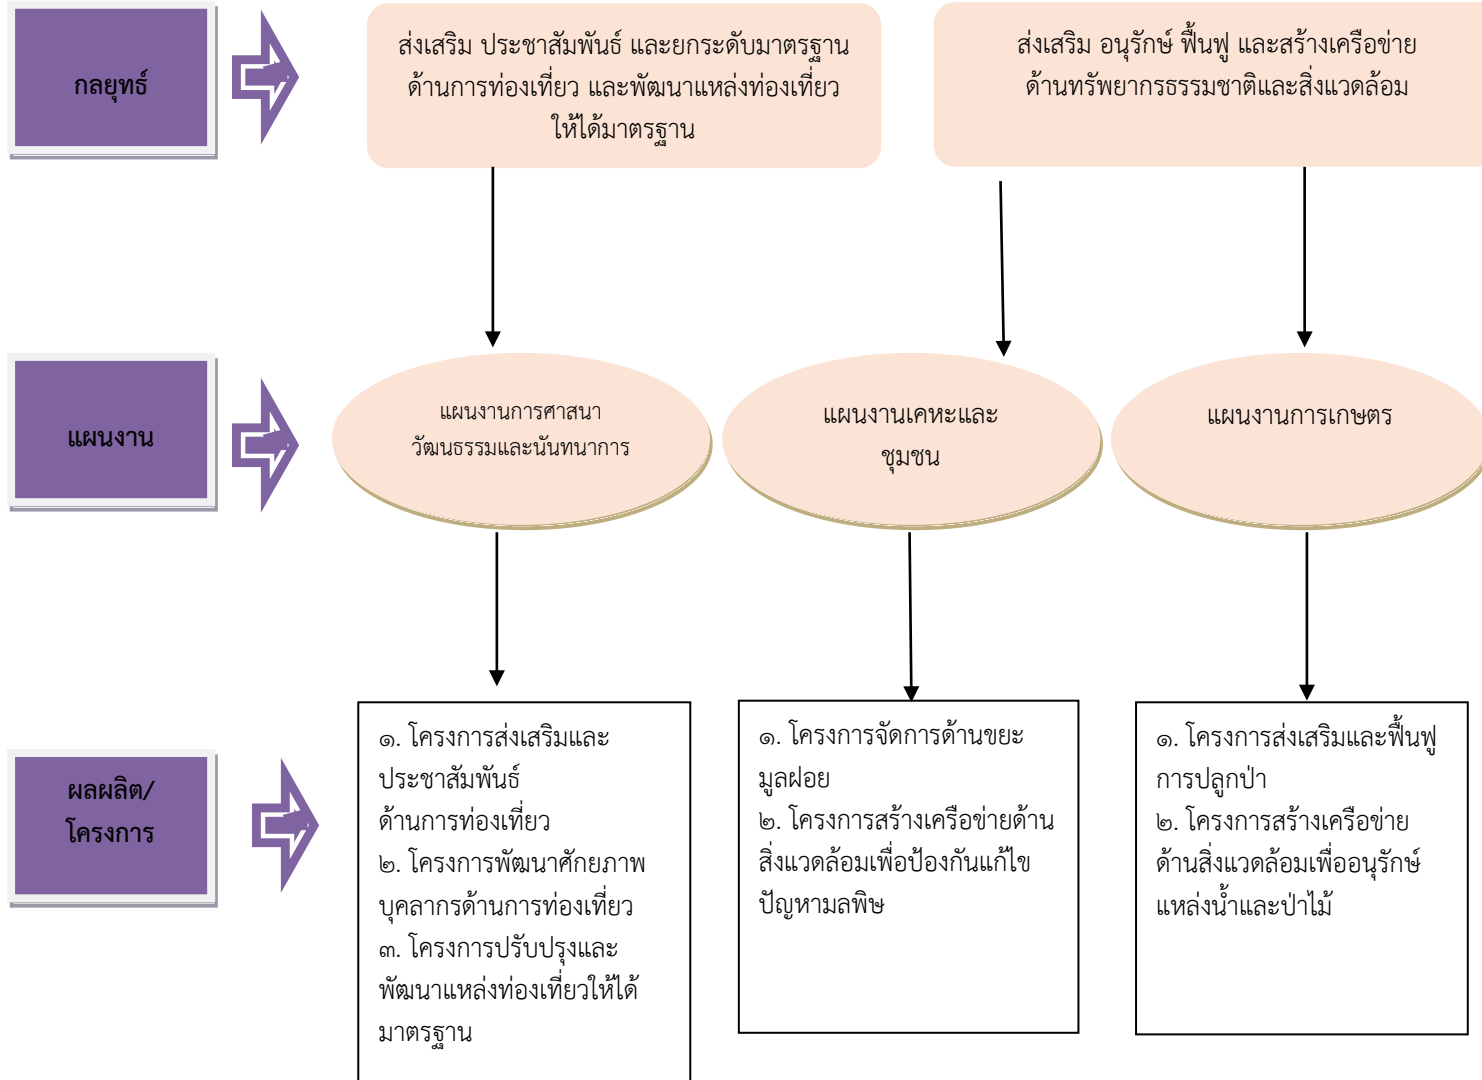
กลยุทธ์

ส่งเสริม ประชาสัมพันธ์ และยกระดับมาตรฐานด้านการท่องเที่ยว และพัฒนาแหล่งท่องเที่ยวให้ได้มาตรฐาน

ส่งเสริม อนุรักษ์ ฟื้นฟู และสร้างเครือข่ายด้านทรัพยากรธรรมชาติและสิ่งแวดล้อม

แผนงาน

แผนงานการศาสนา วัฒนธรรมและนันทนาการ

แผนงานเคหะและชุมชน

แผนงานการเกษตร

ผลผลิต/โครงการ

๑. โครงการส่งเสริมและประชาสัมพันธ์ด้านการท่องเที่ยว
๒. โครงการพัฒนาศักยภาพบุคลากรด้านการท่องเที่ยว
๓. โครงการปรับปรุงและพัฒนาแหล่งท่องเที่ยวให้ได้มาตรฐาน

๑. โครงการจัดการด้านขยะมูลฝอย
๒. โครงการสร้างเครือข่ายด้านสิ่งแวดล้อมเพื่อป้องกันแก้ไขปัญหามลพิษ

๑. โครงการส่งเสริมและฟื้นฟูการปลูกป่า
๒. โครงการสร้างเครือข่ายด้านสิ่งแวดล้อมเพื่ออนุรักษ์แหล่งน้ำและป่าไม้